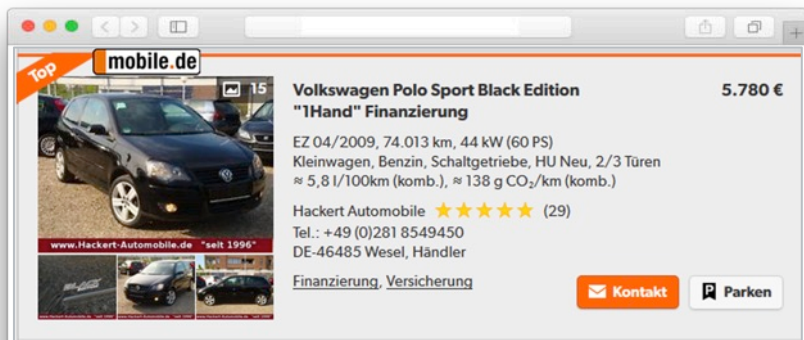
mobile.de

Top

15

www.Hackert-Automobile.de "seit 1996"

Volkswagen Polo Sport Black Edition "1Hand" Finanzierung

5.780 €

EZ 04/2009, 74.013 km, 44 kW (60 PS)
Kleinwagen, Benzin, Schaltgetriebe, HU Neu, 2/3 Türen
≈ 5,8 l/100km (komb.), ≈ 138 g $CO_2$/km (komb.)

Hackert Automobile ★★★★★ (29)
Tel.: +49 (0)281 8549450
DE-46485 Wesel, Händler

Finanzierung, Versicherung

Kontakt

Parken